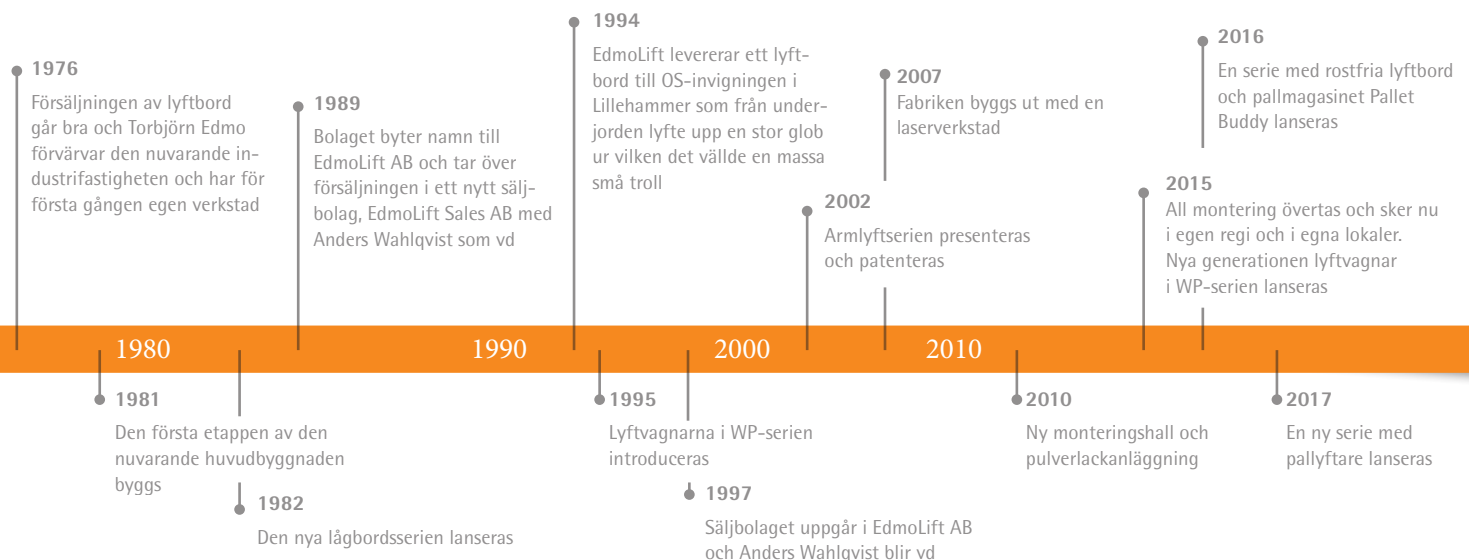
1976
Försäljningen av lyftbord går bra och Torbjörn Edmo förvärvar den nuvarande industrifastigheten och har för första gången egen verkstad

1989
Bolaget byter namn till EdmoLift AB och tar över försäljningen i ett nytt säljbolag, EdmoLift Sales AB med Anders Wahlqvist som vd

1994
EdmoLift levererar ett lyftbord till OS-invigningen i Lillehammer som från underjorden lyfte upp en stor glob ur vilken det vällde en massa små troll

2007
Fabriken byggs ut med en laserverkstad

2002
Armlyftserien presenteras och patenteras

2016
En serie med rostfria lyftbord och pallmagasinet Pallet Buddy lanseras

2015
All montering övertas och sker nu i egen regi och i egna lokaler. Nya generationen lyftvagnar i WP-serien lanseras

1980

1990

2000

2010

1981
Den första etappen av den nuvarande huvudbyggnaden byggs

1982
Den nya lågbordsserien lanseras

1995
Lyftvagnarna i WP-serien introduceras

1997
Säljbolaget uppgår i EdmoLift AB och Anders Wahlqvist blir vd

2010
Ny monteringshall och pulverlackanläggning

2017
En ny serie med pallyftare lanseras